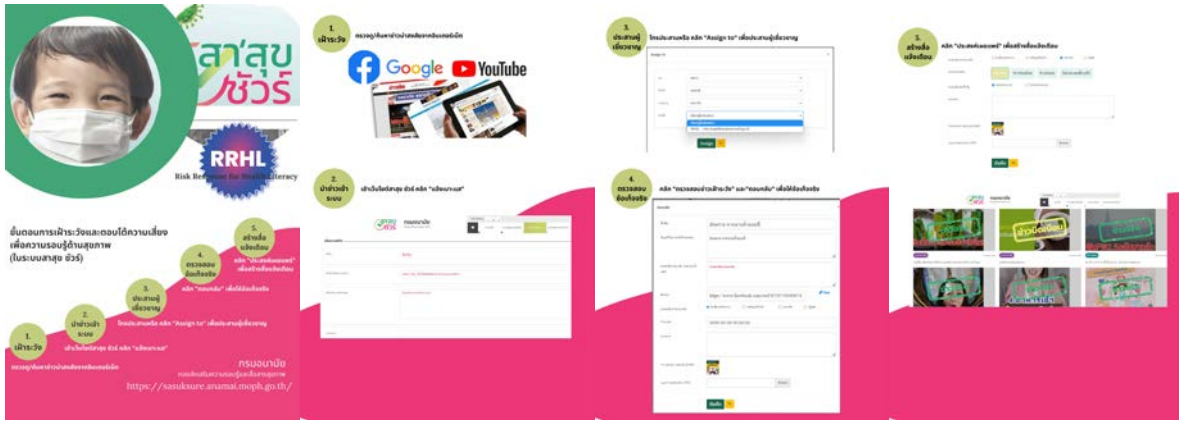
สาสุข ชัวร์

RRHL
Risk Response for Health Literacy

ขั้นตอนการเฝ้าระวังและตอบโต้ความเสี่ยงเพื่อความรอบรู้ด้านสุขภาพ (ในระบบสาสุข ชัวร์)

1. เฝ้าระวัง
ตรวจดู/ค้นหาข่าวปลอมจากสื่อออนไลน์

2. นำข่าวเข้าระบบ
เข้าเว็บไซต์สาสุข ชัวร์ คลิก "แจ้งข่าวลวง"

3. ประสานผู้เชี่ยวชาญ
โทรประสานหรือ คลิก "Assign to" เพื่อประสานผู้เชี่ยวชาญ

4. ตรวจสอบข้อเท็จจริง
คลิก "ตอบกลับ" เพื่อให้ข้อเท็จจริง

5. สร้างสื่อแจ้งเตือน
คลิก "ประเภทข่าวลวง" เพื่อสร้างสื่อแจ้งเตือน

กรมอนามัย
กองส่งเสริมความรอบรู้ด้านสุขภาพ
https://sasuksure.anamai.moph.go.th/

1. เฝ้าระวัง
ตรวจดู/ค้นหาข่าวปลอมจากสื่อออนไลน์

Google
YouTube

2. นำข่าวเข้าระบบ
เข้าเว็บไซต์สาสุข ชัวร์ คลิก "แจ้งข่าวลวง"

กรมอนามัย

3. ประสานผู้เชี่ยวชาญ
โทรประสานหรือ คลิก "Assign to" เพื่อประสานผู้เชี่ยวชาญ

Assign

4. ตรวจสอบข้อเท็จจริง
คลิก "ตรวจสอบข่าวเฝ้าระวัง" และ "ตอบกลับ" เพื่อให้ข้อเท็จจริง

บันทึก

5. สร้างสื่อแจ้งเตือน
คลิก "ประเภทข่าวลวง" เพื่อสร้างสื่อแจ้งเตือน

บันทึก

กรมอนามัย
ข่าวบิดเบือน
ข่าวจริง
ข่าวปลอม